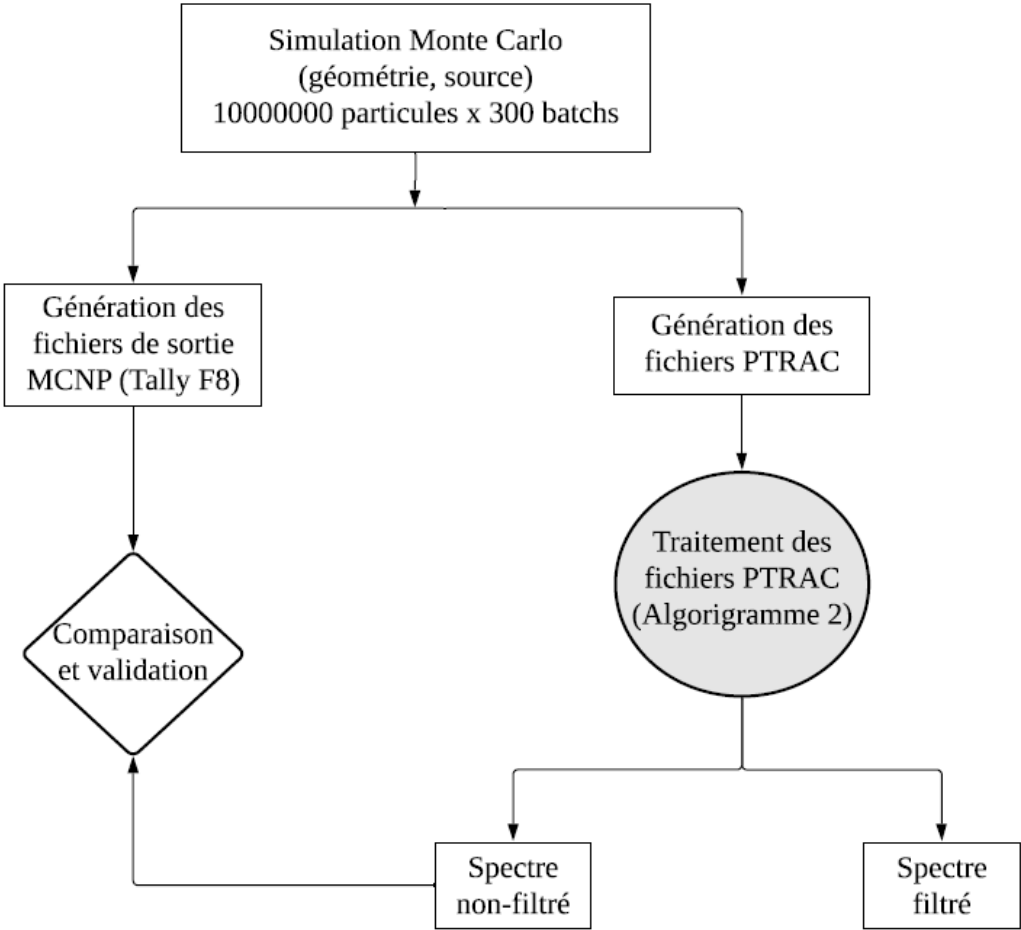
Simulation Monte Carlo
(géométrie, source)
10000000 particules x 300 batchs

Génération des fichiers de sortie MCNP (Tally F8)

Génération des fichiers PTRAC

Traitement des fichiers PTRAC (Algorigramme 2)

Comparaison et validation

Spectre non-filtré

Spectre filtré